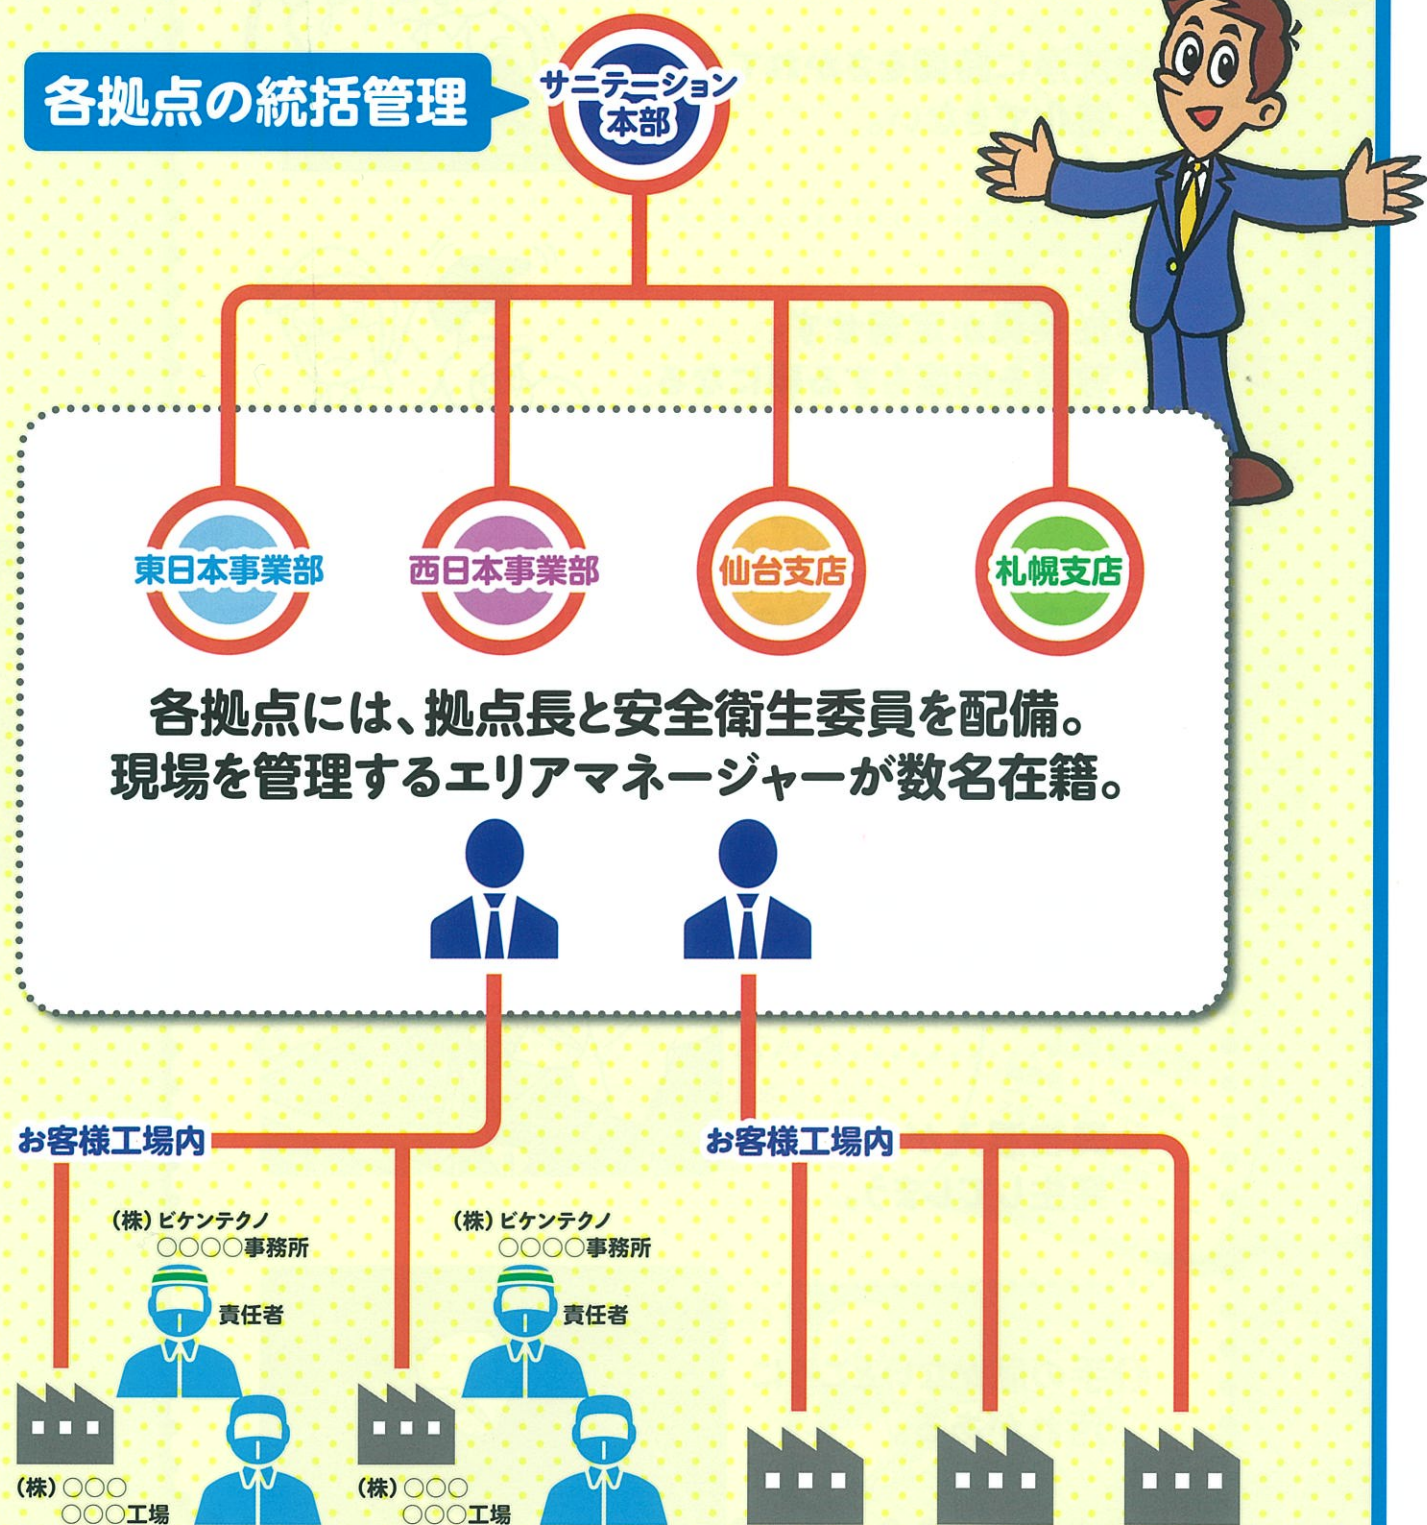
各拠点の統括管理

サニテーション本部

東日本事業部

西日本事業部

仙台支店

札幌支店

各拠点には、拠点長と安全衛生委員を配備。
現場を管理するエリアマネージャーが数名在籍。

お客様工場内

お客様工場内

(株) ビケンテクノ
○○○○事務所

責任者

(株) ビケンテクノ
○○○○事務所

責任者

(株) ○○○
○○○工場

(株) ○○○
○○○工場